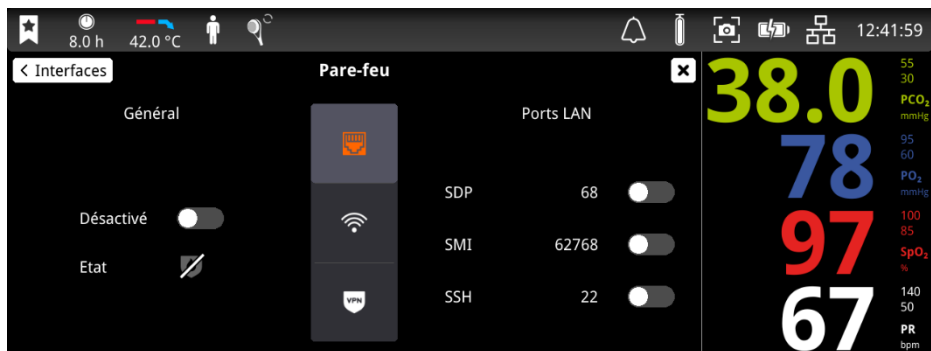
8.0 h 42.0 °C 12:41:59

< Interfaces

Pare-feu

Général

Désactivé

Etat

VPN

Ports LAN

| | | |
|---|---|---|
| SDP | 68 | |
| SMI | 62768 | |
| SSH | 22 | |

38.0
55
30
$PCO_2$
mmHg

78
95
60
$PO_2$
mmHg

97
100
85
$SpO_2$
%

67
140
50
PR
bpm